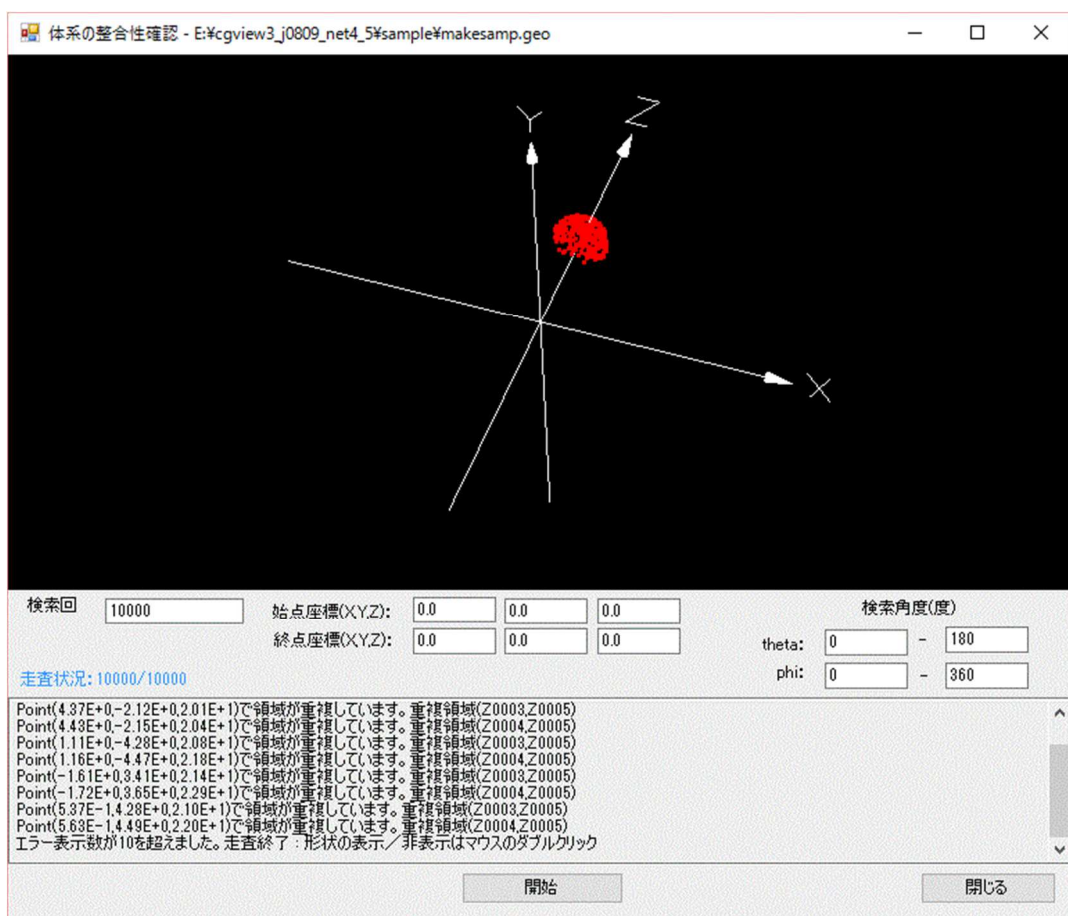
体系の整合性確認 - E:¥cgview3_j0809_net4_5¥sample¥makesamp.geo

Y
Z
X

検索回 10000
始点座標(X,Y,Z): 0.0 0.0 0.0
終点座標(X,Y,Z): 0.0 0.0 0.0
検索角度(度)
theta: 0 - 180
phi: 0 - 360
走査状況: 10000/10000

Point(4.37E+0,-2.12E+0,2.01E+1)で領域が重複しています。重複領域(Z0003,Z0005)
Point(4.43E+0,-2.15E+0,2.04E+1)で領域が重複しています。重複領域(Z0004,Z0005)
Point(1.11E+0,-4.28E+0,2.08E+1)で領域が重複しています。重複領域(Z0003,Z0005)
Point(1.16E+0,-4.47E+0,2.18E+1)で領域が重複しています。重複領域(Z0004,Z0005)
Point(-1.61E+0,3.41E+0,2.14E+1)で領域が重複しています。重複領域(Z0003,Z0005)
Point(-1.72E+0,3.65E+0,2.29E+1)で領域が重複しています。重複領域(Z0004,Z0005)
Point(5.37E-1,4.28E+0,2.10E+1)で領域が重複しています。重複領域(Z0003,Z0005)
Point(5.63E-1,4.49E+0,2.20E+1)で領域が重複しています。重複領域(Z0004,Z0005)
エラー表示数が10を超えました。走査終了：形状の表示／非表示はマウスのダブルクリック

開始
閉じる